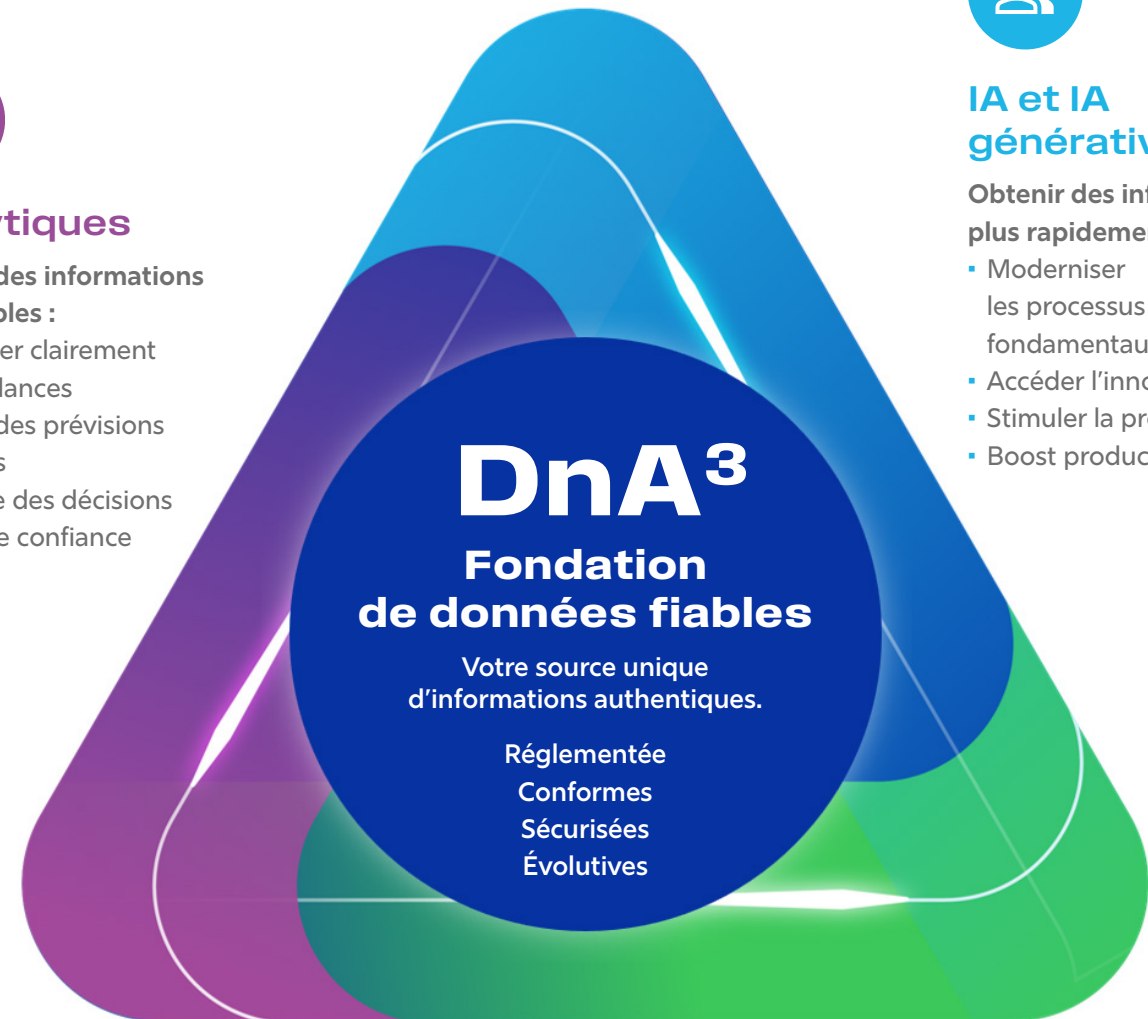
ytiques

des informations
bles :
er clairement
dances
des prévisions
s
e des décisions
e confiance

IA et IA
générativ

Obtenir des in
plus rapideme
▪ Moderniser les processus fondamentau
▪ Accéder l'inno
▪ Stimuler la pr
▪ Boost produc

DnA³

Fondation de données fiables

Votre source unique d'informations authentiques.

Réglementée
Conformes
Sécurisées
Évolutives